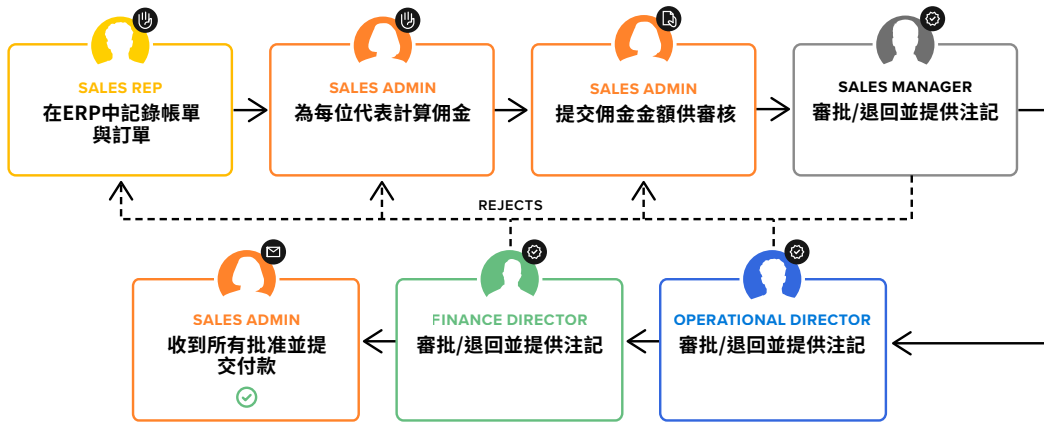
SALES REP
在ERP中記錄帳單與訂單

SALES ADMIN
為每位代表計算佣金

SALES ADMIN
提交佣金金額供審核

SALES MANAGER
審批/退回並提供注記

REJECTS

SALES ADMIN
收到所有批准並提交付款

FINANCE DIRECTOR
審批/退回並提供注記

OPERATIONAL DIRECTOR
審批/退回並提供注記